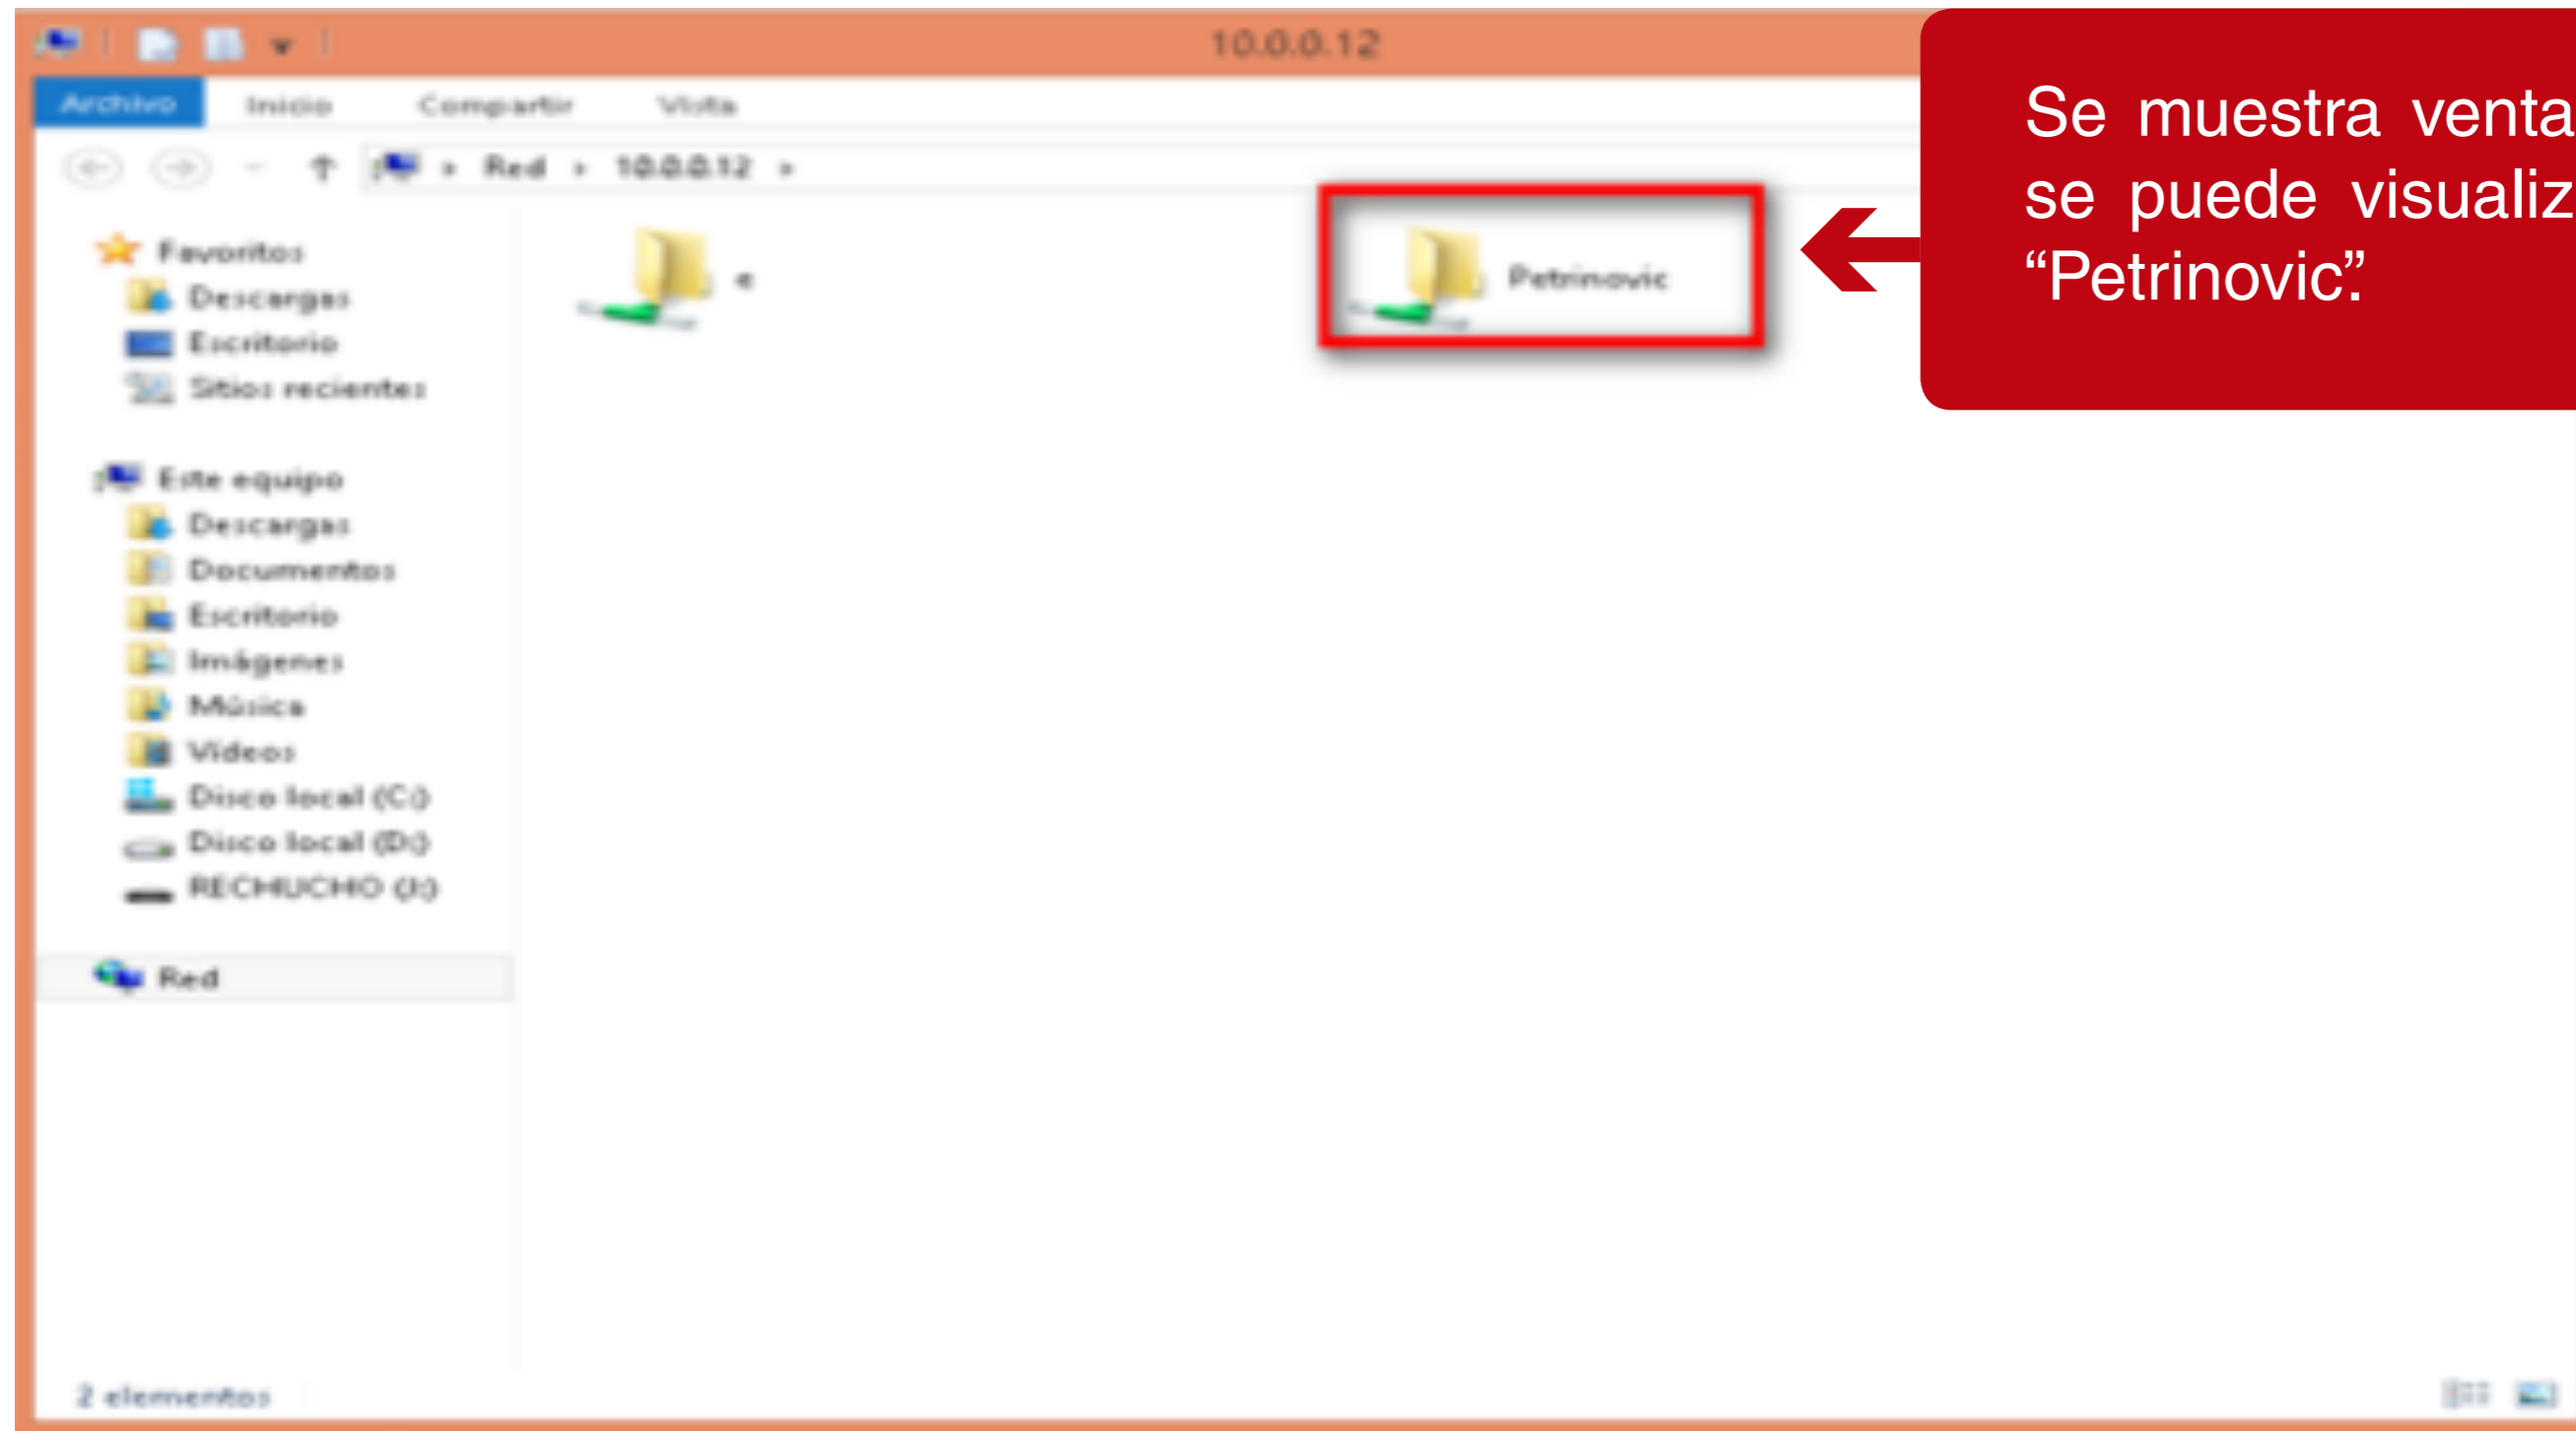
10.0.0.12

Archivo Inicio Compartir Vista

Red › 10.0.0.12 ›

Favoritos
Descargas
Escritorio
Sitios recientes

Este equipo
Descargas
Documentos
Escritorio
Imágenes
Música
Videos
Disco local (C:)
Disco local (D:)
RECHUCHO (J:)

Red

e

Petrinovic

2 elementos

Se muestra venta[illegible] se puede visualiz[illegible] “Petrinovic”.